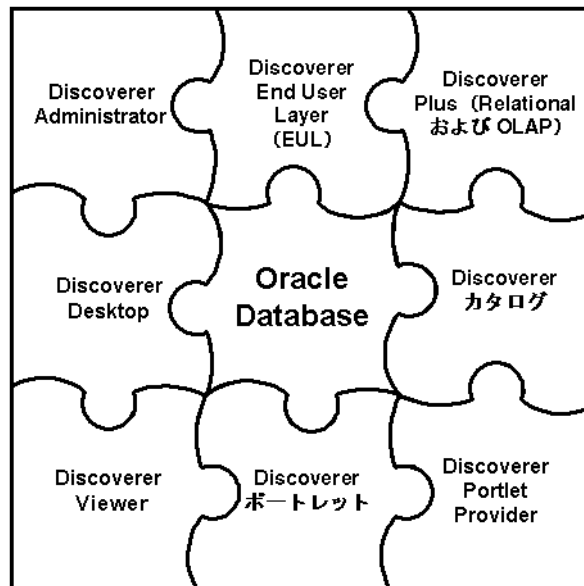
Discoverer Administrator

Discoverer End User Layer (EUL)

Discoverer Plus (Relational および OLAP)

Discoverer Desktop

Oracle Database

Discoverer カタログ

Discoverer Viewer

Discoverer ポートレット

Discoverer Portlet Provider